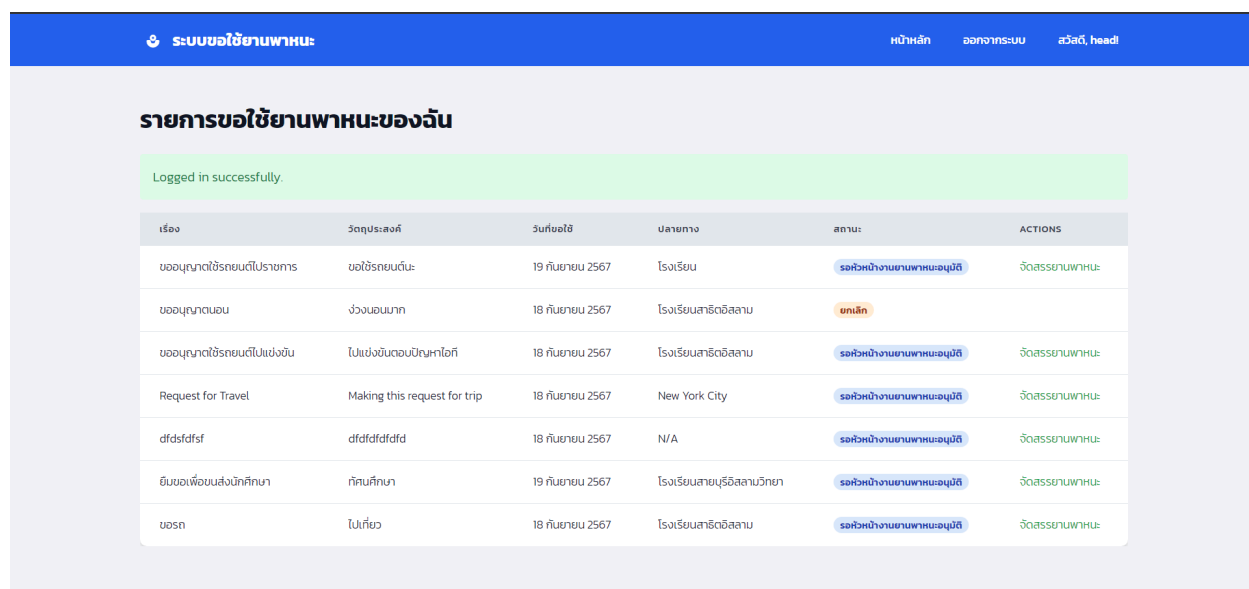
ระบบขอใช้ยานพาหนะ

หน้าหลัก ออกจากระบบ สวัสดี, head!

รายการขอใช้ยานพาหนะของฉัน

Logged in successfully.

| เรื่อง | วัตถุประสงค์ | วันที่ขอใช้ | ปลายทาง | สถานะ | ACTIONS |
|---|---|---|---|---|---|
| ขออนุญาตใช้รถยนต์ไปราชการ | ขอใช้รถยนต์นะ | 19 กันยายน 2567 | โรงเรียน | รอหัวหน้างานยานพาหนะอนุมัติ | จัดสรรยานพาหนะ |
| ขออนุญาตนอน | ง่วงนอนมาก | 18 กันยายน 2567 | โรงเรียนสาธิตอิสลาม | ยกเลิก | |
| ขออนุญาตใช้รถยนต์ไปแข่งขัน | ไปแข่งขันตอบปัญหาไอที | 18 กันยายน 2567 | โรงเรียนสาธิตอิสลาม | รอหัวหน้างานยานพาหนะอนุมัติ | จัดสรรยานพาหนะ |
| Request for Travel | Making this request for trip | 18 กันยายน 2567 | New York City | รอหัวหน้างานยานพาหนะอนุมัติ | จัดสรรยานพาหนะ |
| dfdsfdfsf | dfdfdfdfdfd | 18 กันยายน 2567 | N/A | รอหัวหน้างานยานพาหนะอนุมัติ | จัดสรรยานพาหนะ |
| ยืมขอเพื่อขนส่งนักศึกษา | ทัศนศึกษา | 19 กันยายน 2567 | โรงเรียนสายบุรีอิสลามวิทยา | รอหัวหน้างานยานพาหนะอนุมัติ | จัดสรรยานพาหนะ |
| ขอรถ | ไปเที่ยว | 18 กันยายน 2567 | โรงเรียนสาธิตอิสลาม | รอหัวหน้างานยานพาหนะอนุมัติ | จัดสรรยานพาหนะ |